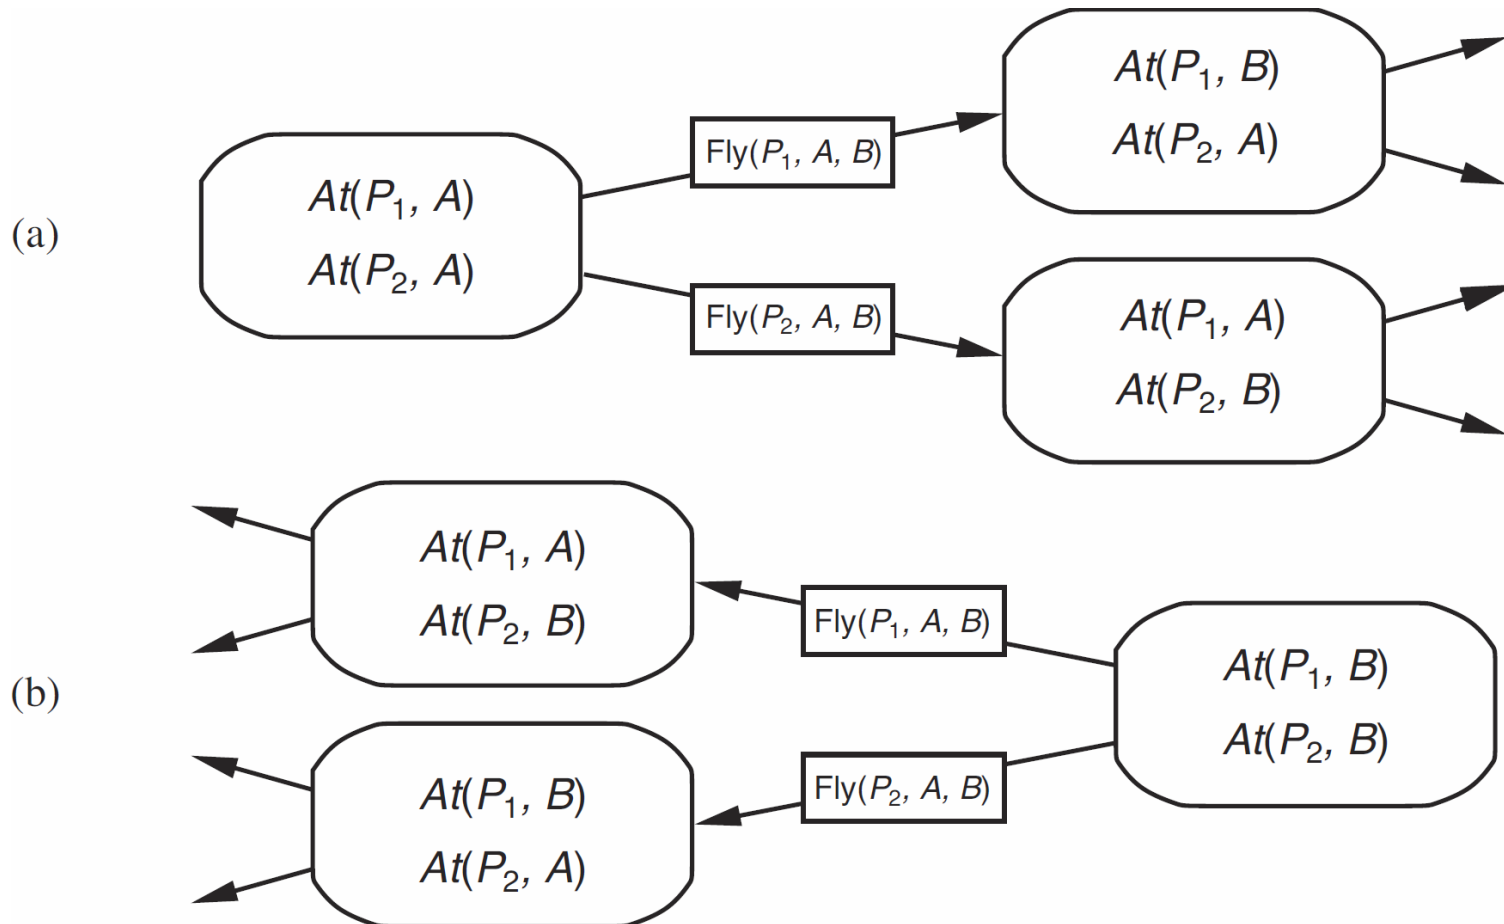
(a)

$At(P_1, A)$
$At(P_2, A)$

Fly($P_1$, $A$, $B$)

Fly($P_2$, $A$, $B$)

$At(P_1, B)$
$At(P_2, A)$

$At(P_1, A)$
$At(P_2, B)$

(b)

$At(P_1, A)$
$At(P_2, B)$

$At(P_1, B)$
$At(P_2, A)$

Fly($P_1$, $A$, $B$)

Fly($P_2$, $A$, $B$)

$At(P_1, B)$
$At(P_2, B)$